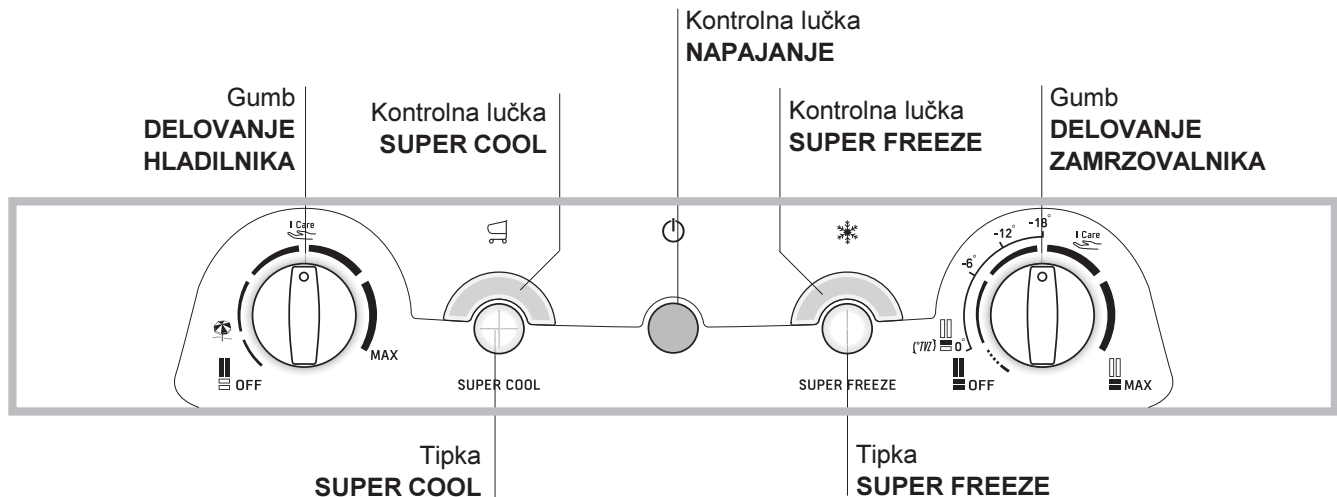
Kontrolna lučka
**NAPAJANJE**

Gumb
**DELOVANJE HLADILNIKA**

Kontrolna lučka
**SUPER COOL**

Kontrolna lučka
**SUPER FREEZE**

Gumb
**DELOVANJE ZAMRZOVALNIKA**

I Care

MAX

OFF

SUPER COOL

SUPER FREEZE

-18°

-12°

-6°

I Care

(*TVZ) 0°

OFF

MAX

Tipka
**SUPER COOL**

Tipka
**SUPER FREEZE**